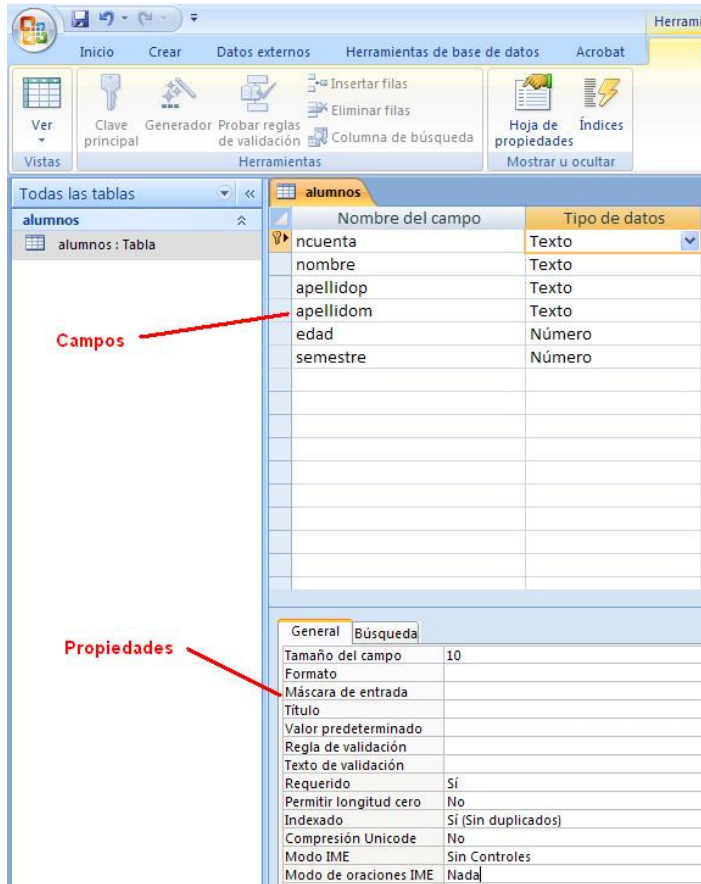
Herrami

Inicio Crear Datos externos Herramientas de base de datos Acrobat

Ver

Clave principal Generador Probar reglas de validación

Insertar filas
Eliminar filas
Columna de búsqueda

Hoja de propiedades Índices

Vistas Herramientas Mostrar u ocultar

Todas las tablas

alumnos

alumnos : Tabla

alumnos

| Nombre del campo | Tipo de datos |
|---|---|
| ncuenta | Texto |
| nombre | Texto |
| apellidop | Texto |
| apellidom | Texto |
| edad | Número |
| semestre | Número |

Campos

General Búsqueda

| | |
|---|---|
| Tamaño del campo | 10 |
| Formato | |
| Máscara de entrada | |
| Título | |
| Valor predeterminado | |
| Regla de validación | |
| Texto de validación | |
| Requerido | Sí |
| Permitir longitud cero | No |
| Indexado | Sí (Sin duplicados) |
| Compresión Unicode | No |
| Modo IME | Sin Controles |
| Modo de oraciones IME | Nada |

Propiedades